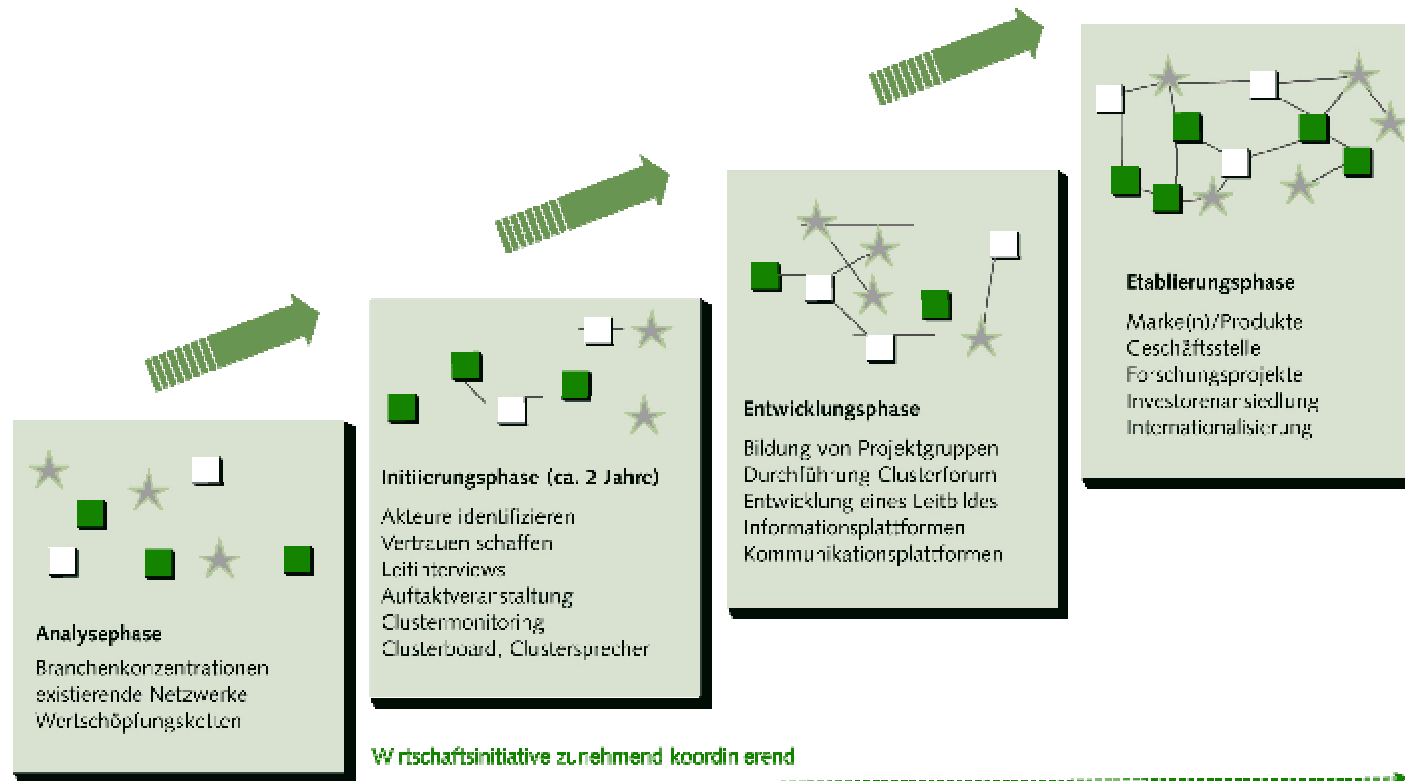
Analysephase
Branchenkonzentrationen
existierende Netzwerke
Wertschöpfungsketten

Initiierungsphase (ca. 2 Jahre)
Akteure identifizieren
Vertrauen schaffen
Leitinterviews
Auftaktveranstaltung
Clustermonitoring
Clusterboard, Clustersprecher

Entwicklungsphase
Bildung von Projektgruppen
Durchführung Clusterforum
Entwicklung eines Leitbildes
Informationsplattformen
Kommunikationsplattformen

Etablierungsphase
Marke(n)/Produkte
Geschäftsstelle
Forschungsprojekte
Investorenansiedlung
Internationalisierung

Wirtschaftsinitiative zunehmend koordinierend